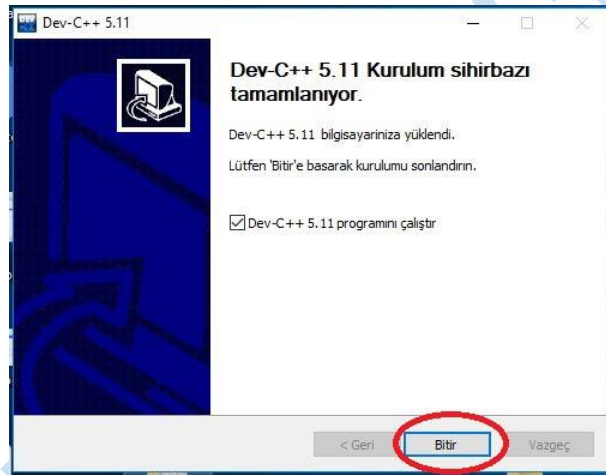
Dev-C++ 5.11

Dev-C++ 5.11 Kurulum sihirbazı tamamlanıyor.

Dev-C++ 5.11 bilgisayariniza yüklendi.

Lütfen 'Bitir'e basarak kurulumu sonlandırın.

Dev-C++ 5.11 programını çalıştır

< Geri
Bitir
Vazgeç